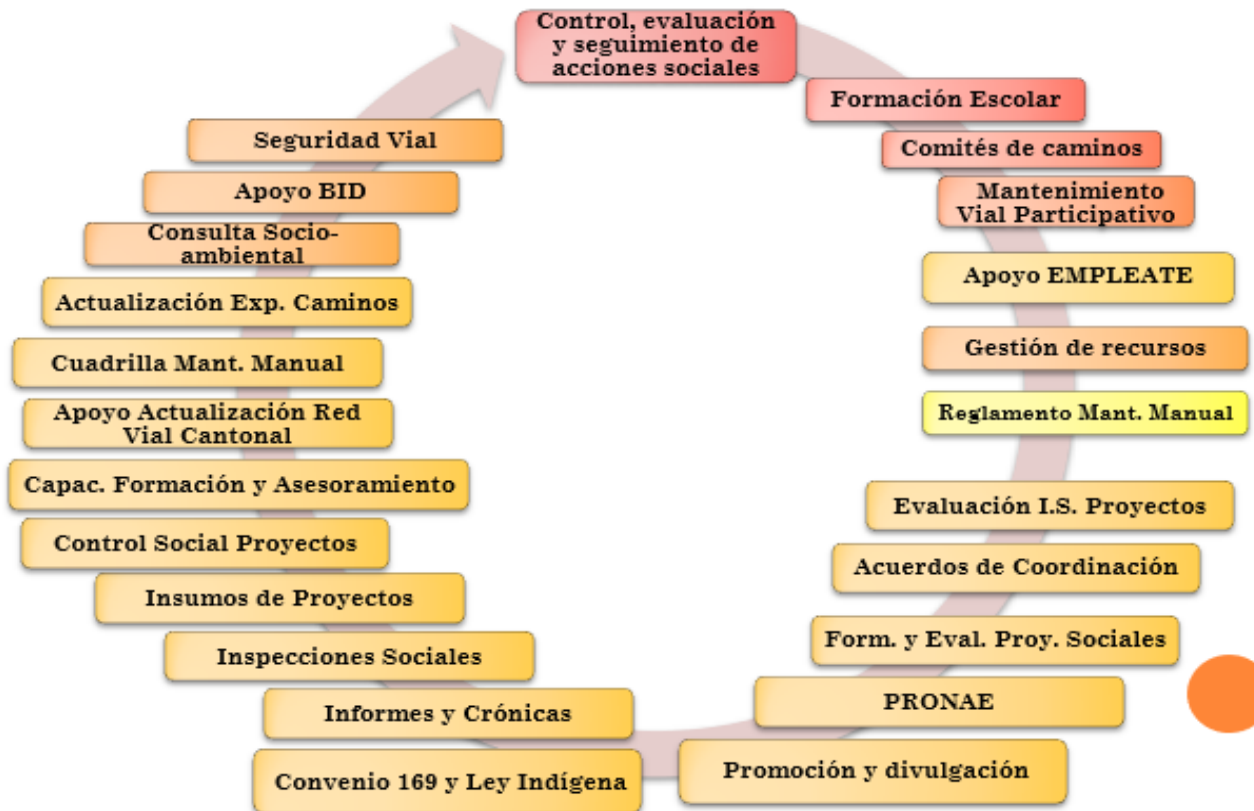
Control, evaluación y seguimiento de acciones sociales

Formación Escolar

Comités de caminos

Mantenimiento Vial Participativo

Apoyo EMPLEATE

Gestión de recursos

Reglamento Mant. Manual

Evaluación I.S. Proyectos

Acuerdos de Coordinación

Form. y Eval. Proy. Sociales

PRONAE

Promoción y divulgación

Convenio 169 y Ley Indígena

Informes y Crónicas

Inspecciones Sociales

Insumos de Proyectos

Control Social Proyectos

Capac. Formación y Asesoramiento

Apoyo Actualización Red Vial Cantonal

Cuadrilla Mant. Manual

Actualización Exp. Caminos

Consulta Socioambiental

Apoyo BID

Seguridad Vial